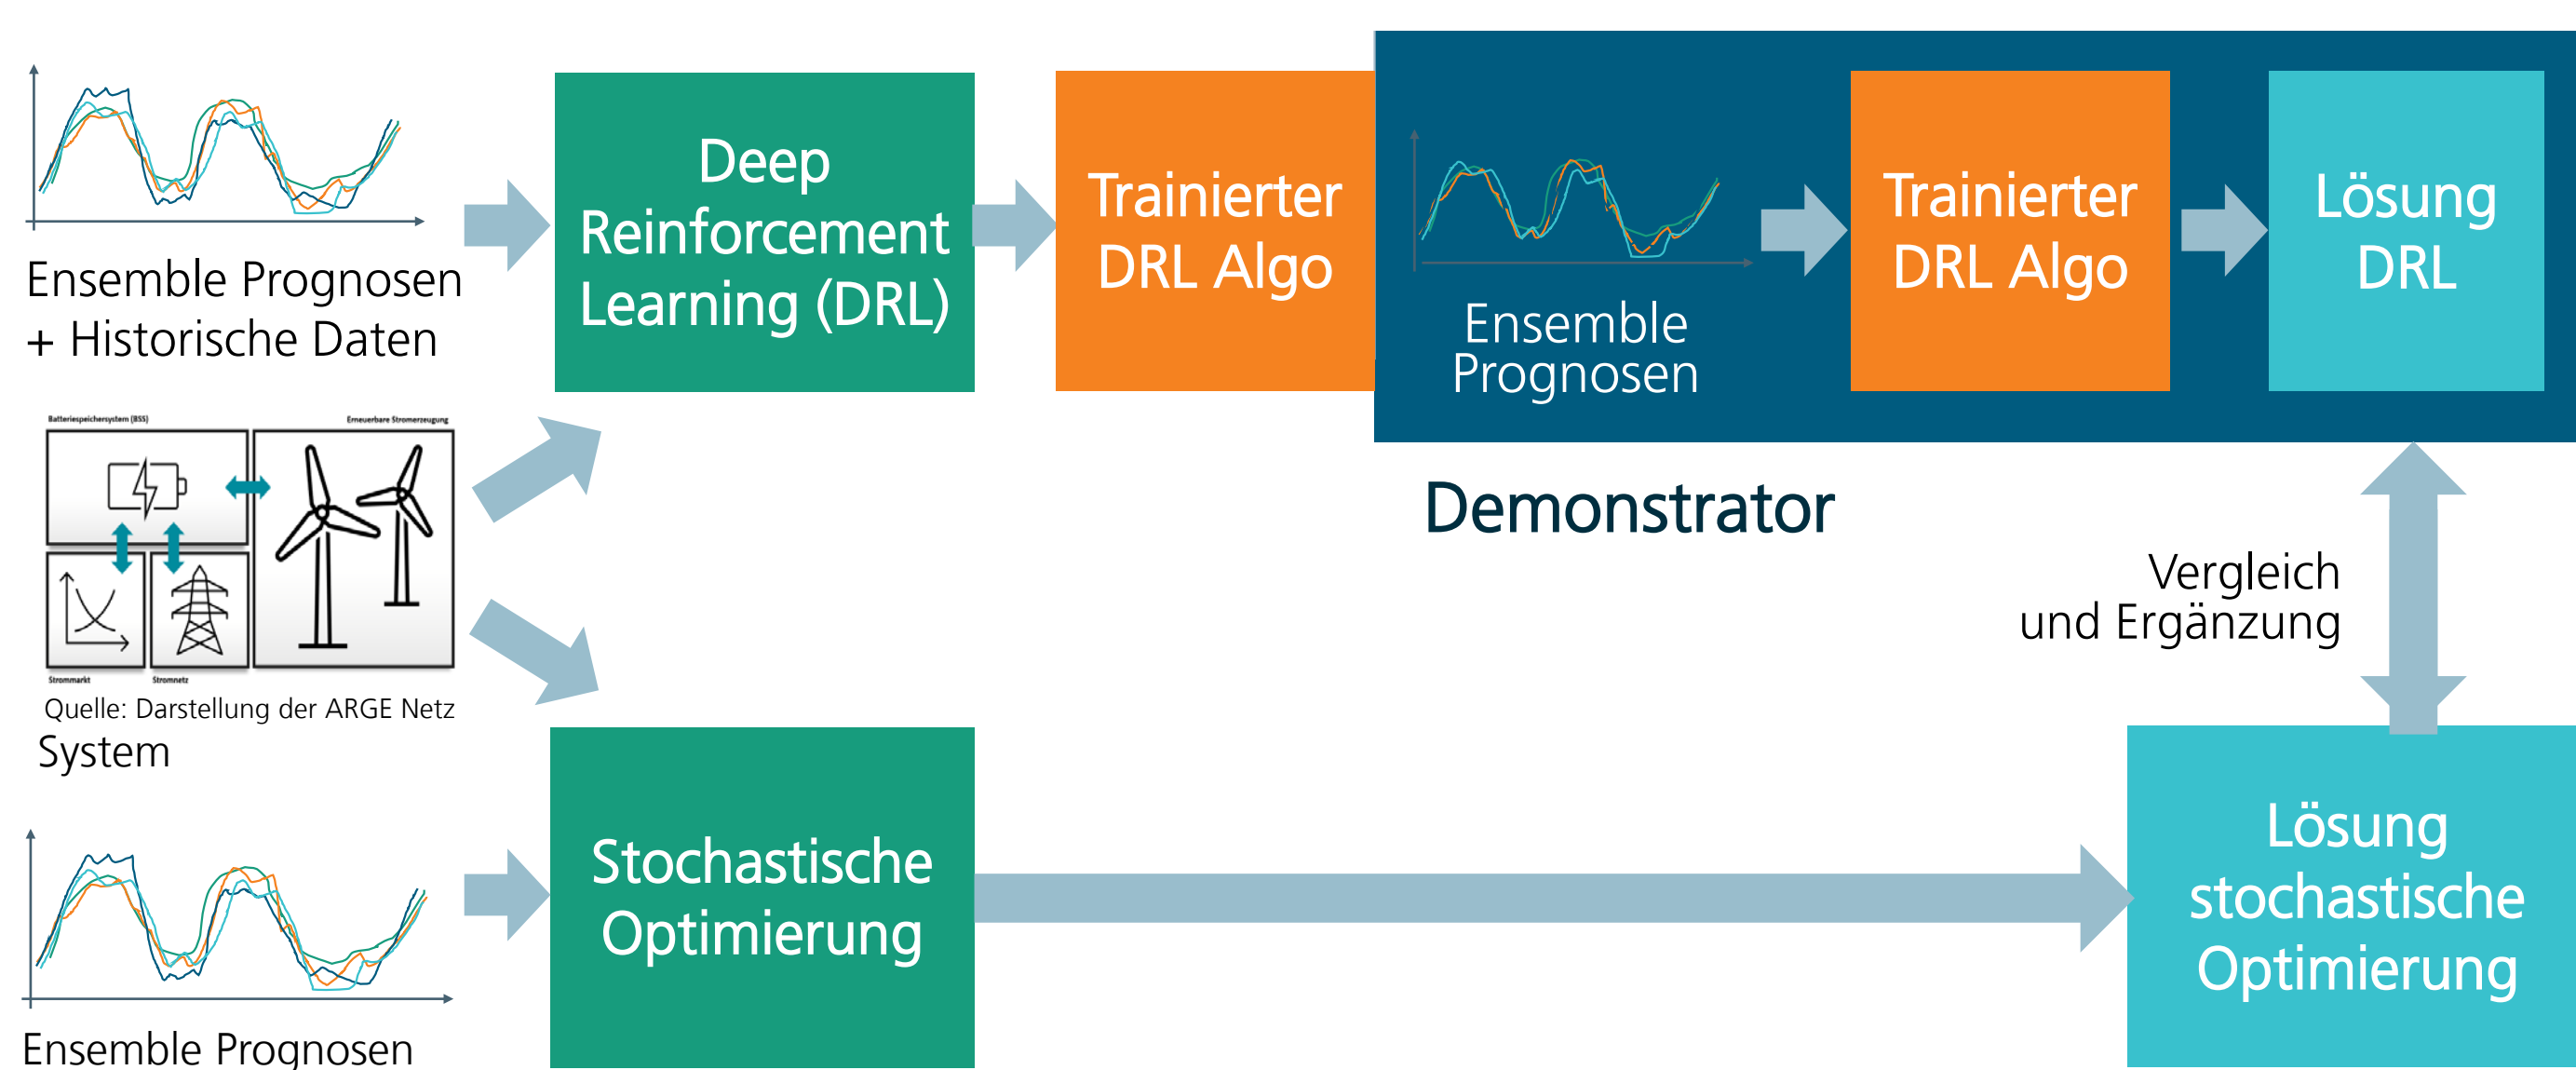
Ensemble Prognosen
+ Historische Daten

Deep Reinforcement Learning (DRL)

Trainierter DRL Algo

Ensemble Prognosen

Trainierter DRL Algo

Lösung DRL

Demonstrator

Batteriespeichersystem (BSS)

Erneuerbare Stromerzeugung

Strommarkt

Stromnetz

Quelle: Darstellung der ARGE Netz

System

Vergleich
und Ergänzung

Ensemble Prognosen

Stochastische Optimierung

Lösung stochastische Optimierung